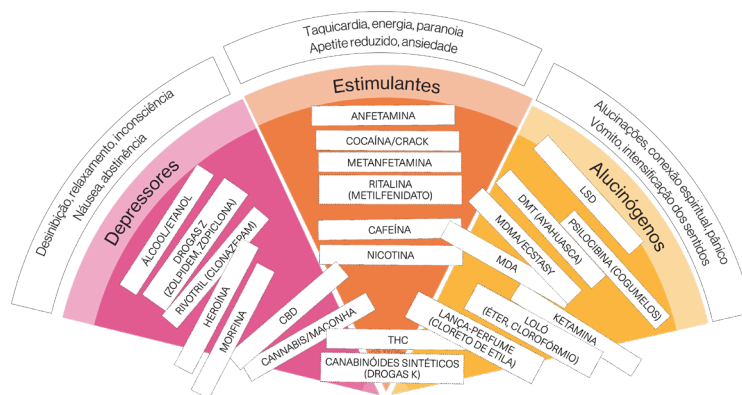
Taquicardia, energia, paranoia
Apetite reduzido, ansiedade

Estimulantes

ANFETAMINA
COCAÍNA/CRACK
METANFETAMINA
RITALINA (METILFENIDATO)
CAFEÍNA
NICOTINA

Desinibição, relaxamento, inconsciência
Náusea, abstinência

Depressores

ÁLCOOL/ETANOL
DROGAS Z (ZOLPIDEM, ZOPICLONA)
RIVOTRIL (CLONAZEPAM)
HEROÍNA
MORFINA

Alucinações, conexão espiritual, pânico
Vômito, intensificação dos sentidos

Alucinógenos

LSD
PSILOCIBINA (COGUMELOS)
DMT (AYAHUASCA)
MDMA/ECSTASY
MDA
KETAMINA
LOLÓ (ÉTER, CLOROFÓRMIO)
LANÇA-PERFUME (CLORETO DE ETILA)

CBD
CANNABIS/MACONHA
THC
CANABINÓIDES SINTÉTICOS (DROGAS K)